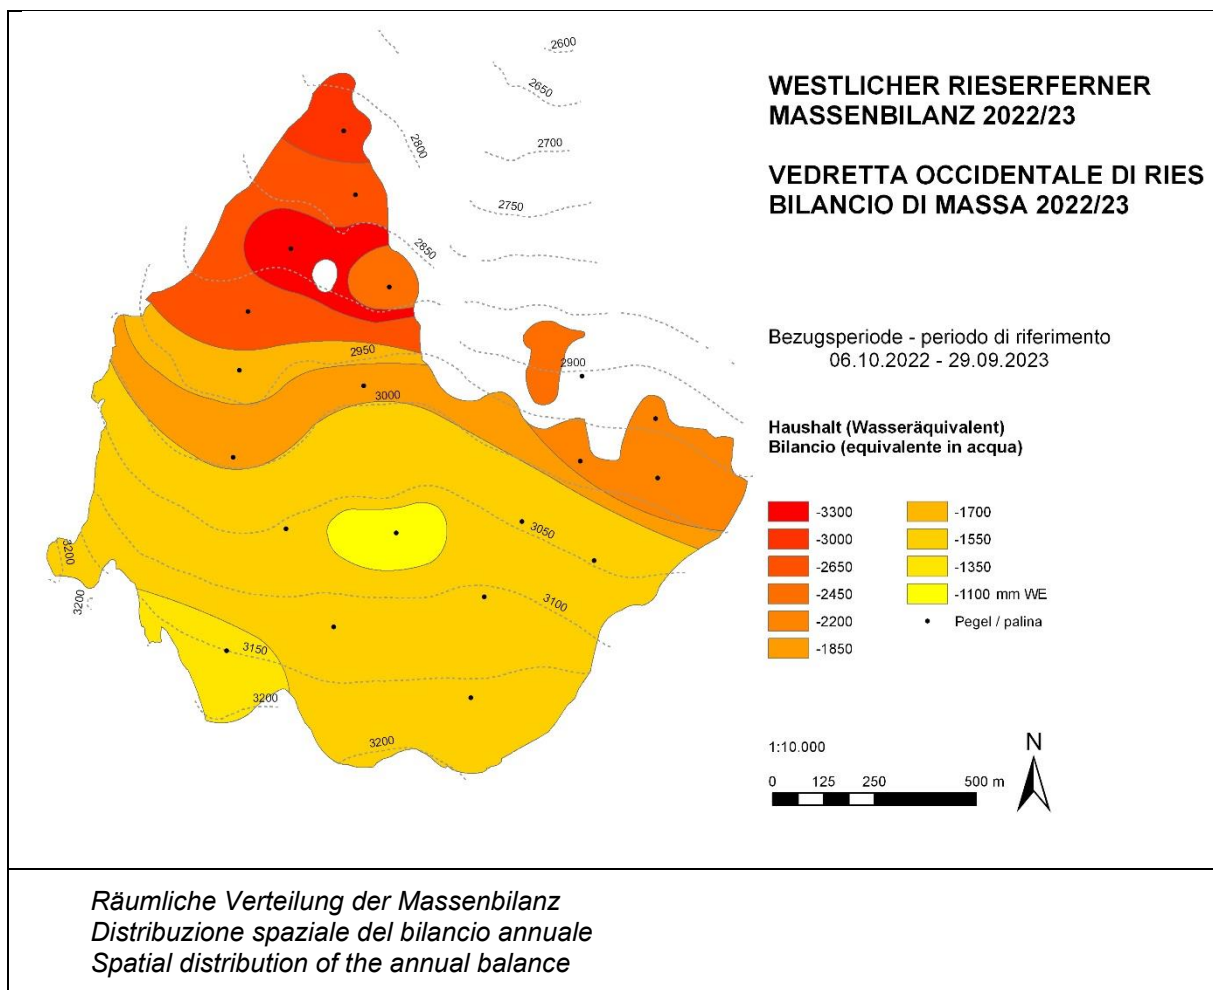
2600
2650
2800
2700
2750
2850
2950
2900
3000
3050
3200
3200
3100
3150
3200
3200

WESTLICHER RIESERFERNER
MASSENBILANZ 2022/23

VEDRETTA OCCIDENTALE DI RIES
BILANCIO DI MASSA 2022/23

Bezugsperiode - periodo di riferimento
06.10.2022 - 29.09.2023

Haushalt (Wasseräquivalent)
Bilancio (equivalente in acqua)

-3300
-3000
-2650
-2450
-2200
-1850
-1700
-1550
-1350
-1100 mm WE
Pegel / palina

1:10.000
0 125 250 500 m
N

Räumliche Verteilung der Massenbilanz
Distribuzione spaziale del bilancio annuale
Spatial distribution of the annual balance